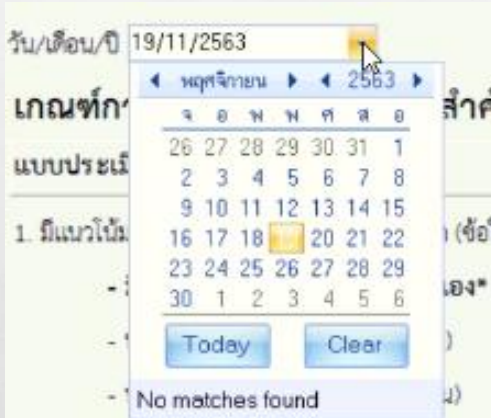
วัน/เดือน/ปี 19/11/2563

◄ พฤศจิกายน ► ◄ 2563 ►

| จ | อ | พ | พ | ศ | ส | อ |
|---|---|---|---|---|---|---|
| 26 | 27 | 28 | 29 | 30 | 31 | 1 |
| 2 | 3 | 4 | 5 | 6 | 7 | 8 |
| 9 | 10 | 11 | 12 | 13 | 14 | 15 |
| 16 | 17 | 18 | 19 | 20 | 21 | 22 |
| 23 | 24 | 25 | 26 | 27 | 28 | 29 |
| 30 | 1 | 2 | 3 | 4 | 5 | 6 |

Today Clear

No matches found

เกณฑ์ก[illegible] สำคั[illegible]

แบบประเมิ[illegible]

1. มีแนวโน้ม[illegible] (ข้อ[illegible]

- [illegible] เอง*

- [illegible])

- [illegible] ม)